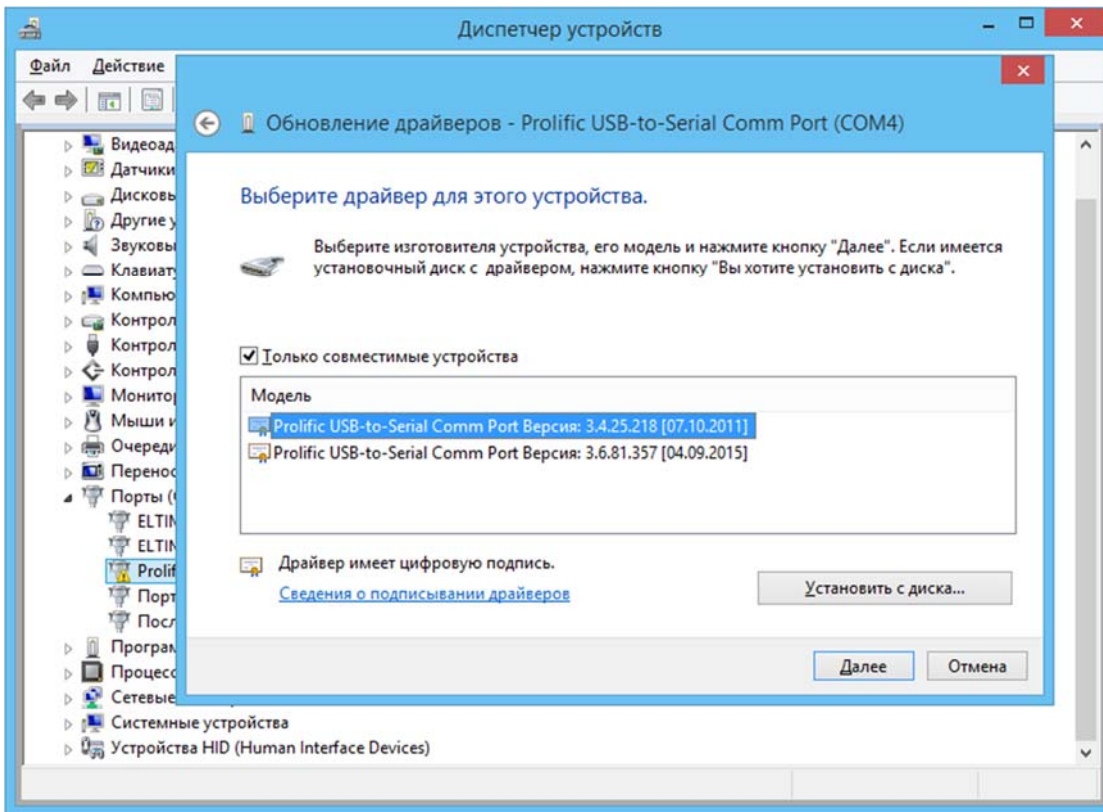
Диспетчер устройств

Файл Действие

Видеоад
Датчики
Дисковь
Другие у
Звуковы
Клавиат
Компью
Контрол
Контрол
Контрол
Монитор
Мыши и
Очереди
Перенос
Порты (
ELTIN
ELTIN
Prolif
Порт
Посл
Програм
Процесс
Сетевые
Системные устройства
Устройства HID (Human Interface Devices)

Обновление драйверов - Prolific USB-to-Serial Comm Port (COM4)

Выберите драйвер для этого устройства.

Выберите изготовителя устройства, его модель и нажмите кнопку "Далее". Если имеется установочный диск с драйвером, нажмите кнопку "Вы хотите установить с диска".

Только совместимые устройства

| Модель |
|---|
| Prolific USB-to-Serial Comm Port Версия: 3.4.25.218 [07.10.2011] |
| Prolific USB-to-Serial Comm Port Версия: 3.6.81.357 [04.09.2015] |

Драйвер имеет цифровую подпись.
Сведения о подписывании драйверов

Установить с диска...

Далее Отмена